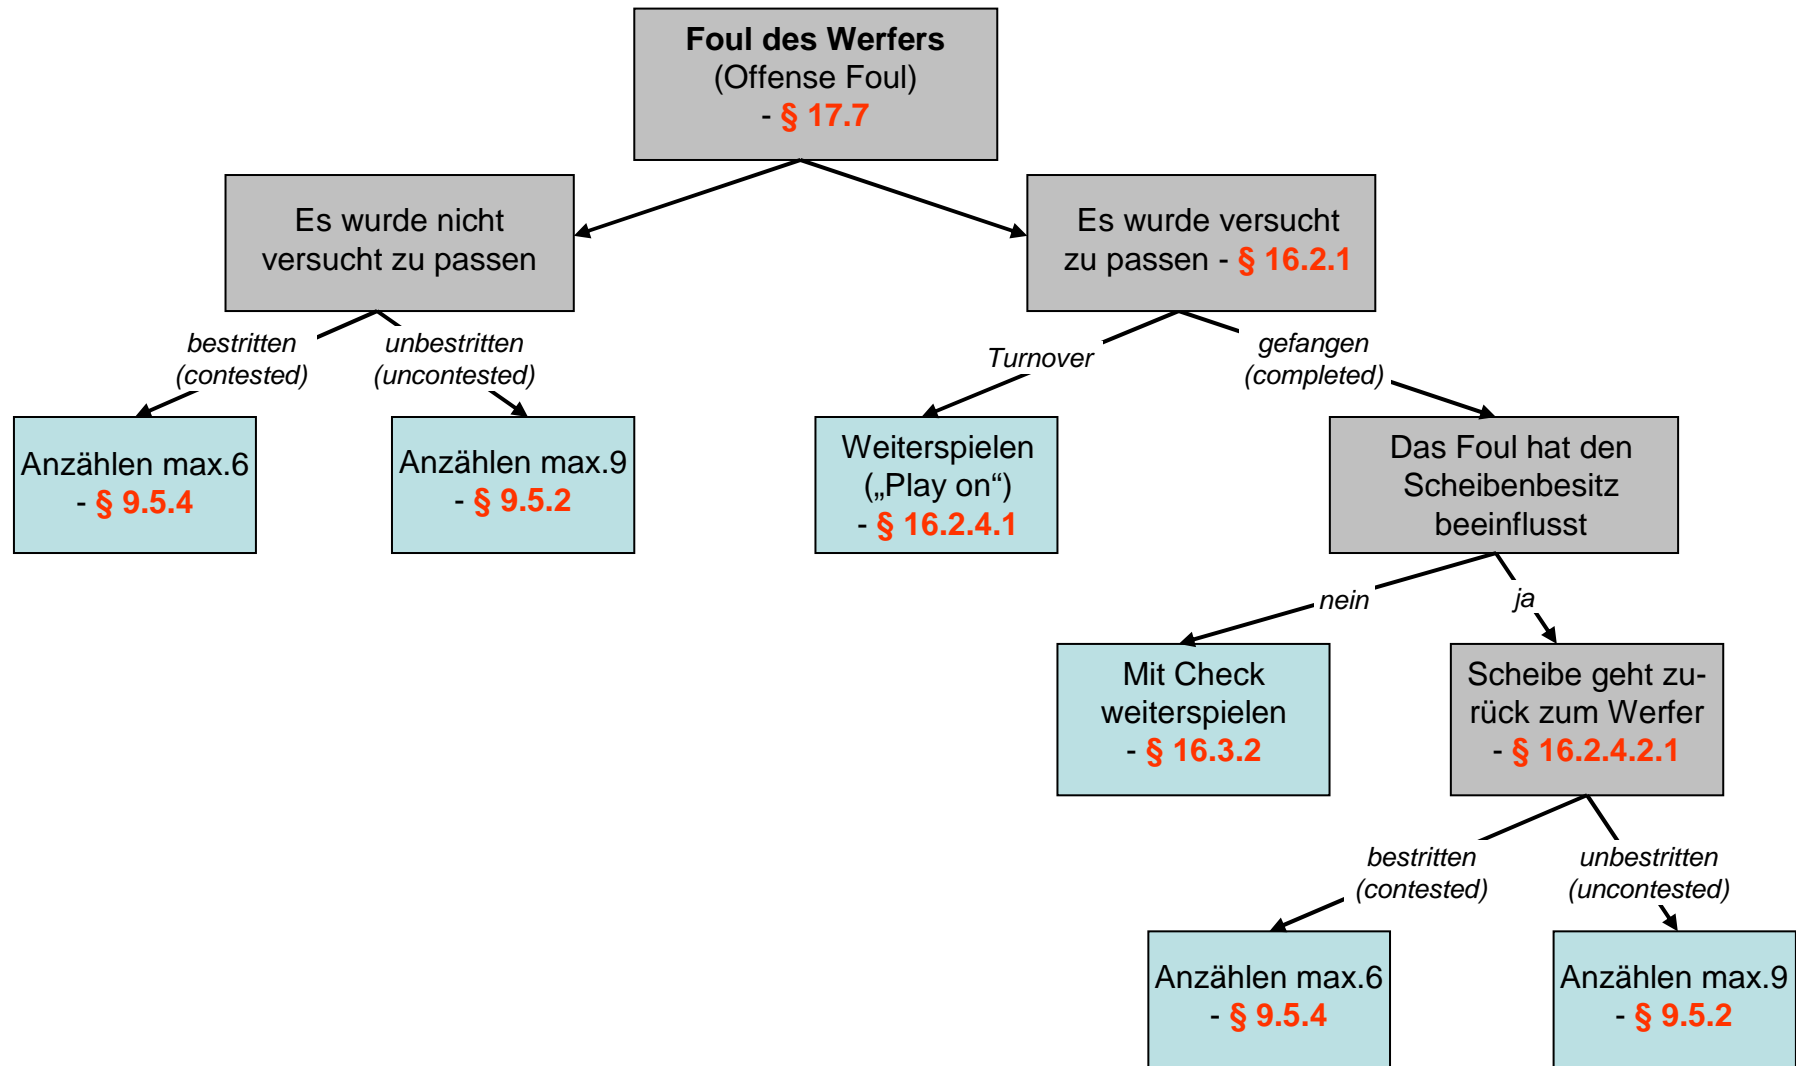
**Foul des Werfers**
(Offense Foul)
- § 17.7

Es wurde nicht versucht zu passen

bestritten (contested)

Anzählen max.6 - § 9.5.4

unbestritten (uncontested)

Anzählen max.9 - § 9.5.2

Es wurde versucht zu passen - § 16.2.1

Turnover

Weiterspielen („Play on“) - § 16.2.4.1

gefangen (completed)

Das Foul hat den Scheibenbesitz beeinflusst

nein

Mit Check weiterspielen - § 16.3.2

ja

Scheibe geht zurück zum Werfer - § 16.2.4.2.1

bestritten (contested)

Anzählen max.6 - § 9.5.4

unbestritten (uncontested)

Anzählen max.9 - § 9.5.2